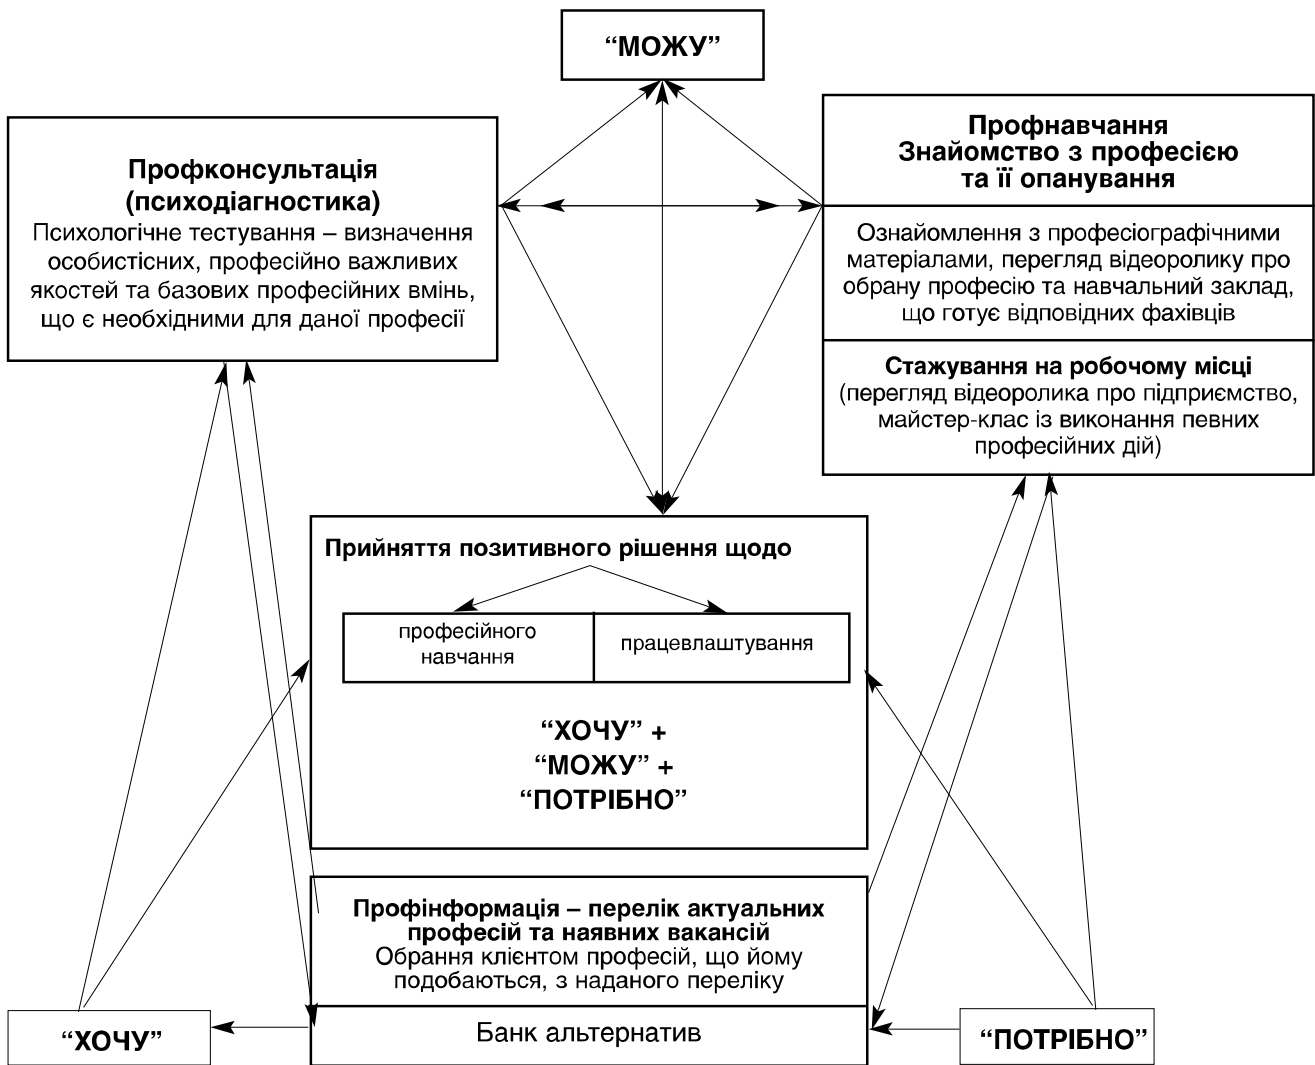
“МОЖУ”

Профконсультація (психодіагностика)
Психологічне тестування – визначення особистісних, професійно важливих якостей та базових професійних вмінь, що є необхідними для даної професії

Профнавчання
Знайомство з професією та її опанування

Ознайомлення з професіографічними матеріалами, перегляд відеоролику про обрану професію та навчальний заклад, що готує відповідних фахівців

Стажування на робочому місці
(перегляд відеоролика про підприємство, майстер-клас із виконання певних професійних дій)

Прийняття позитивного рішення щодо

| професійного навчання | працевлаштування |
|---|---|

“ХОЧУ” +
“МОЖУ” +
“ПОТРІБНО”

Профінформація – перелік актуальних професій та наявних вакансій
Обрання клієнтом професій, що йому подобаються, з наданого переліку

Банк альтернатив

“ХОЧУ”

“ПОТРІБНО”